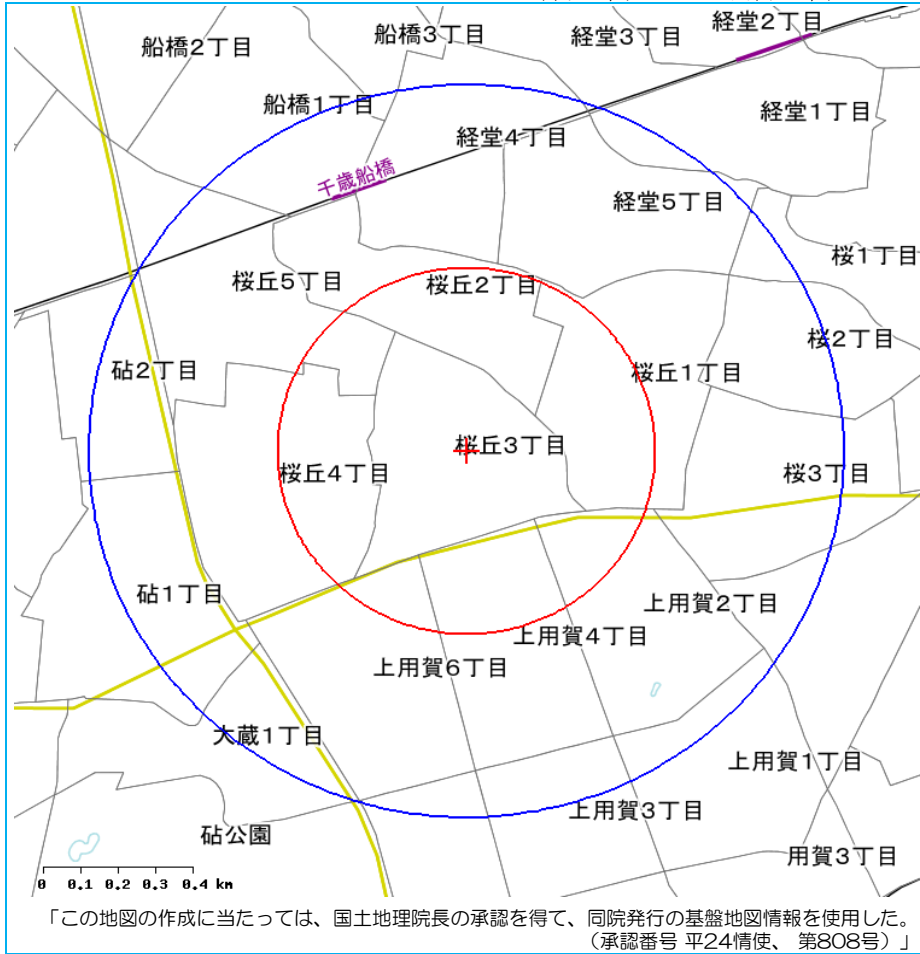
船橋2丁目
船橋3丁目
経堂3丁目
経堂2丁目
船橋1丁目
経堂1丁目
経堂4丁目
千歳船橋
経堂5丁目
桜1丁目
桜丘5丁目
桜丘2丁目
桜2丁目
砧2丁目
桜丘1丁目
桜丘3丁目
桜丘4丁目
桜3丁目
砧1丁目
上用賀2丁目
上用賀4丁目
上用賀6丁目
大蔵1丁目
上用賀1丁目
上用賀3丁目
砧公園
用賀3丁目
0 0.1 0.2 0.3 0.4 km

「この地図の作成に当たっては、国土地理院長の承認を得て、同院発行の基盤地図情報を使用した。
（承認番号 平24情使、 第808号）」